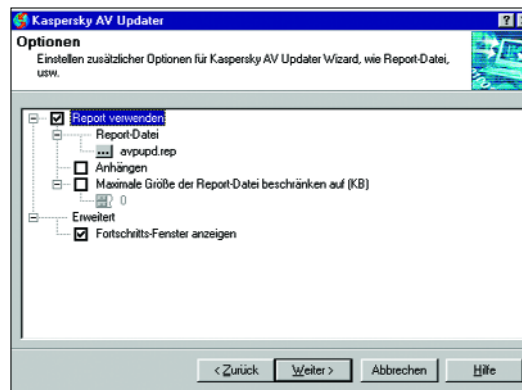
Kaspersky AV Updater

Optionen

Einstellen zusätzlicher Optionen für Kaspersky AV Updater Wizard, wie Report-Datei, usw.

Report verwenden

Report-Datei

... avpupd.rep

Anhängen

Maximale Größe der Report-Datei beschränken auf (KB)

0

Erweitert

Fortschritts-Fenster anzeigen

< Zurück

Weiter >

Abbrechen

Hilfe